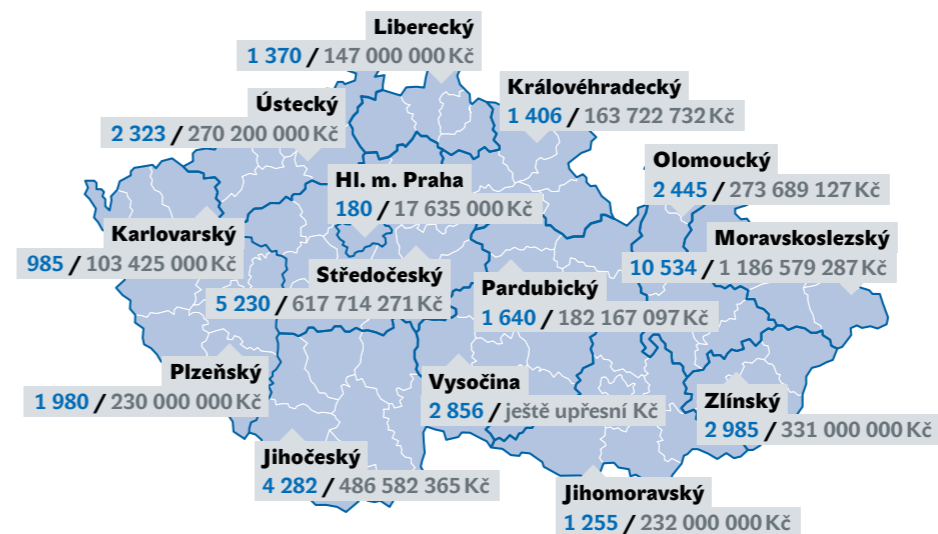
Liberecký
1 370 / 147 000 000 Kč

Královéhradecký
1 406 / 163 722 732 Kč

Ústecký
2 323 / 270 200 000 Kč

Olomoucký
2 445 / 273 689 127 Kč

Hl. m. Praha
180 / 17 635 000 Kč

Karlovarský
985 / 103 425 000 Kč

Moravskoslezský
10 534 / 1 186 579 287 Kč

Středočeský
5 230 / 617 714 271 Kč

Pardubický
1 640 / 182 167 097 Kč

Plzeňský
1 980 / 230 000 000 Kč

Vysočina
2 856 / ještě upřesní Kč

Zlínský
2 985 / 331 000 000 Kč

Jihočeský
4 282 / 486 582 365 Kč

Jihomoravský
1 255 / 232 000 000 Kč